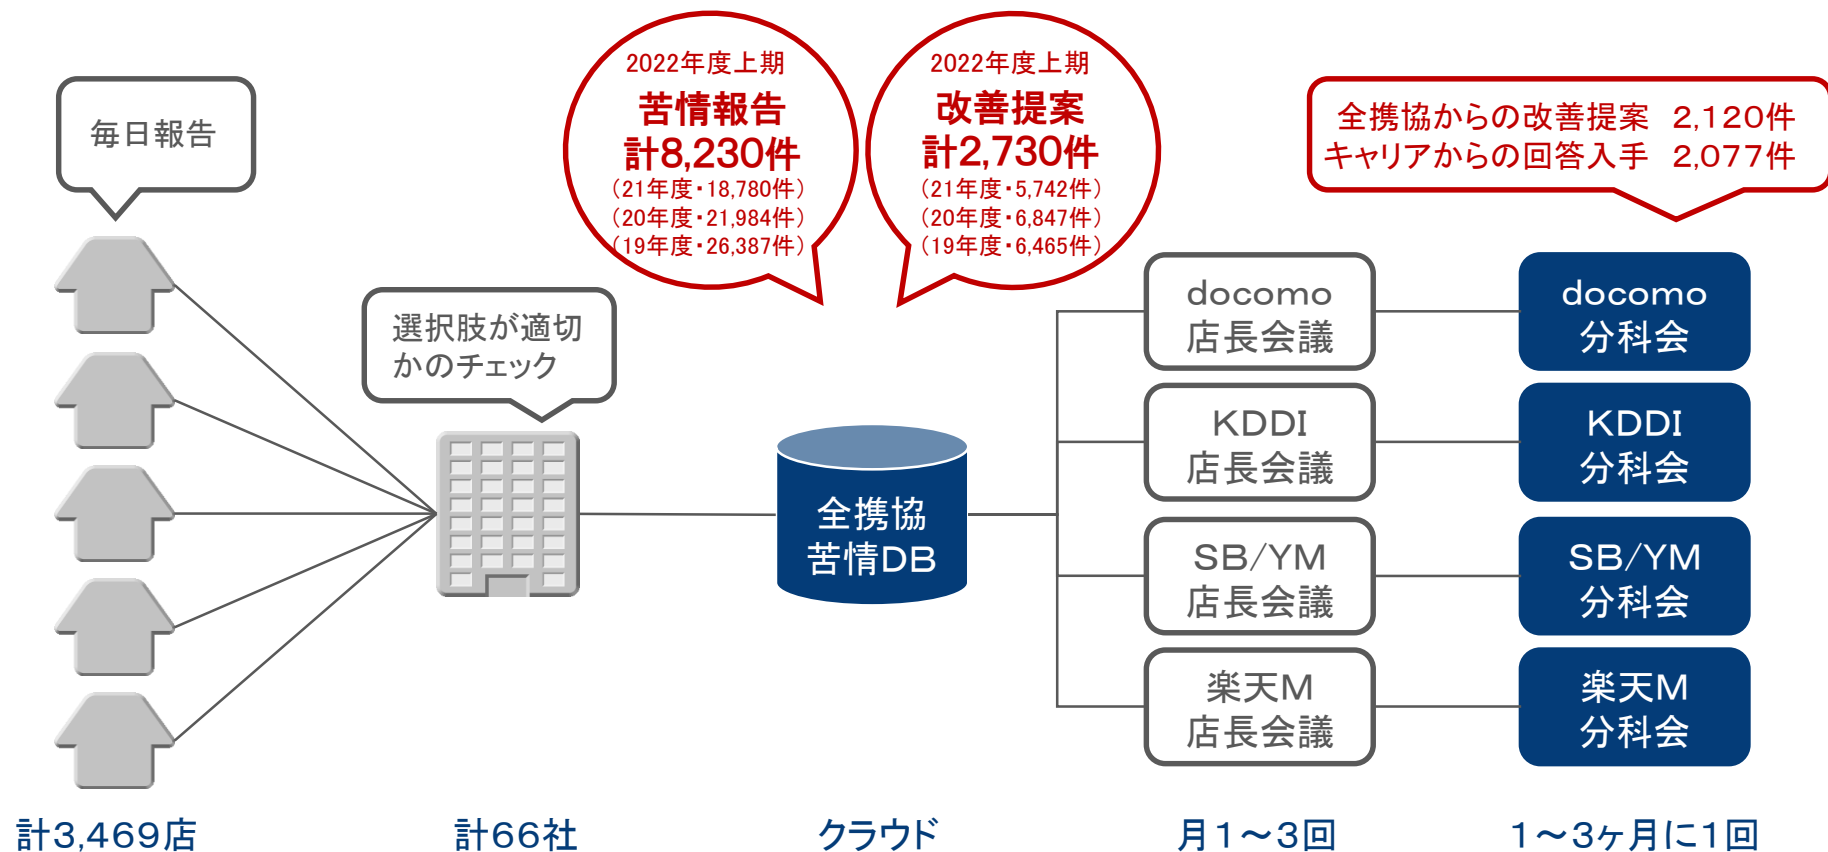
毎日報告

選択肢が適切かのチェック

2022年度上期
苦情報告
計8,230件
（21年度・18,780件）
（20年度・21,984件）
（19年度・26,387件）

2022年度上期
改善提案
計2,730件
（21年度・5,742件）
（20年度・6,847件）
（19年度・6,465件）

全携協からの改善提案　2,120件
キャリアからの回答入手　2,077件

全携協
苦情DB

docomo
店長会議

KDDI
店長会議

SB/YM
店長会議

楽天M
店長会議

docomo
分科会

KDDI
分科会

SB/YM
分科会

楽天M
分科会

計3,469店

計66社

クラウド

月1〜3回

1〜3ヶ月に1回